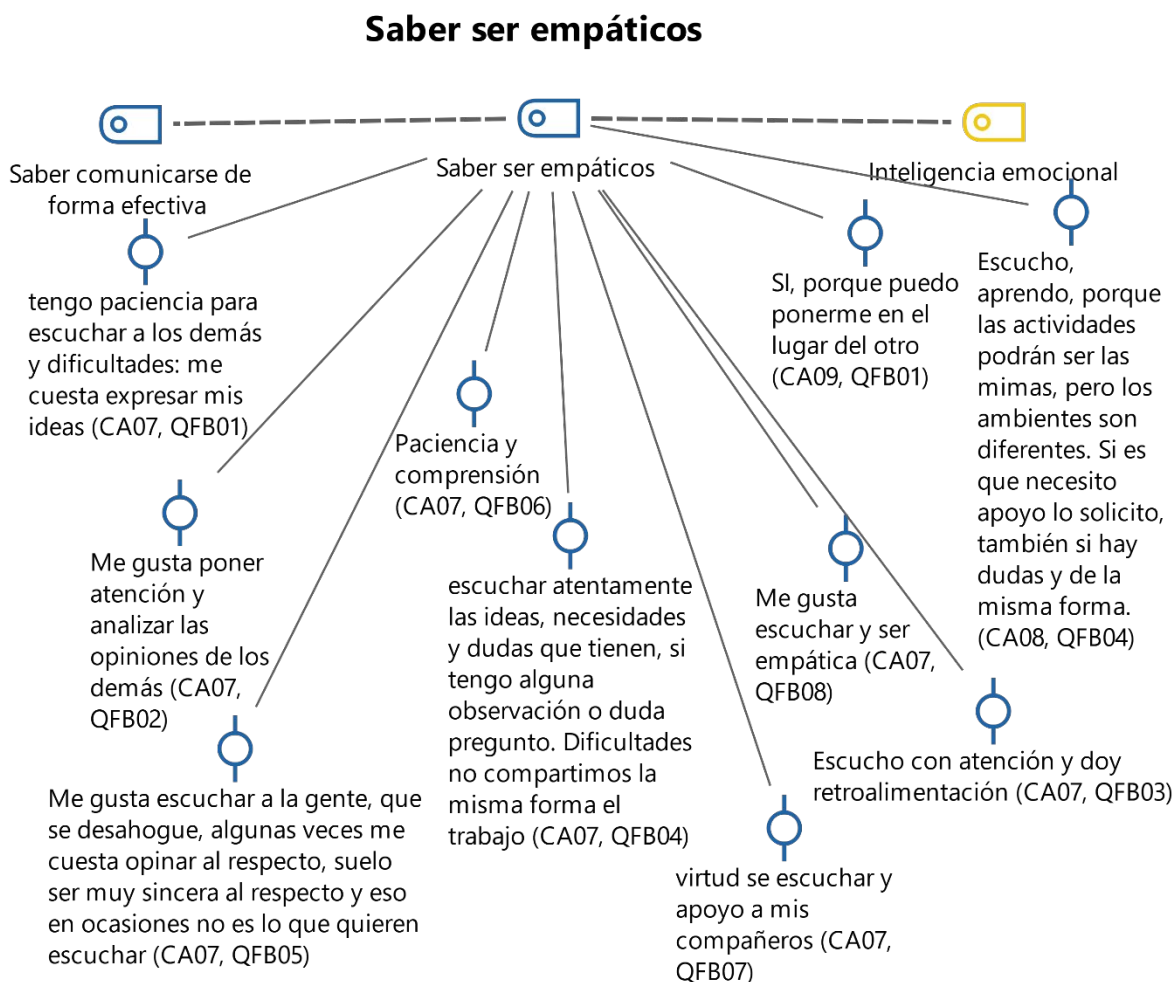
Saber ser empáticos

Saber comunicarse de forma efectiva

Saber ser empáticos

Inteligencia emocional

tengo paciencia para escuchar a los demás y dificultades: me cuesta expresar mis ideas (CA07, QFB01)

SI, porque puedo ponerme en el lugar del otro (CA09, QFB01)

Escucho, aprendo, porque las actividades podrán ser las mimas, pero los ambientes son diferentes. Si es que necesito apoyo lo solicito, también si hay dudas y de la misma forma. (CA08, QFB04)

Paciencia y comprensión (CA07, QFB06)

Me gusta poner atención y analizar las opiniones de los demás (CA07, QFB02)

escuchar atentamente las ideas, necesidades y dudas que tienen, si tengo alguna observación o duda pregunto. Dificultades no compartimos la misma forma el trabajo (CA07, QFB04)

Me gusta escuchar y ser empática (CA07, QFB08)

Escucho con atención y doy retroalimentación (CA07, QFB03)

Me gusta escuchar a la gente, que se desahogue, algunas veces me cuesta opinar al respecto, suelo ser muy sincera al respecto y eso en ocasiones no es lo que quieren escuchar (CA07, QFB05)

virtud se escuchar y apoyo a mis compañeros (CA07, QFB07)